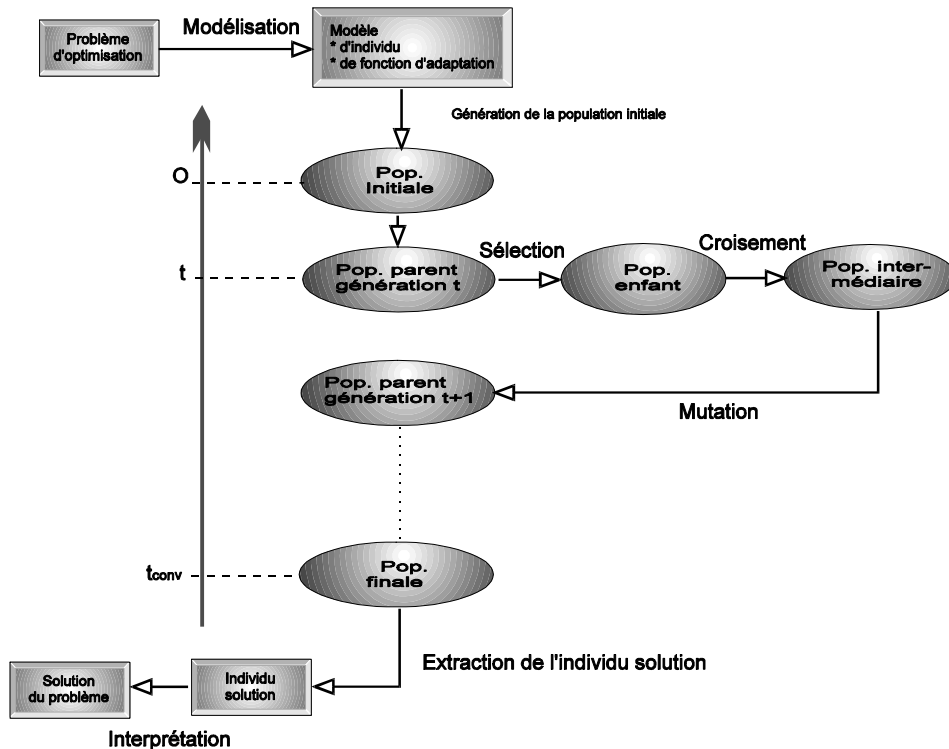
Problème d'optimisation

Modélisation

Modèle
* d'individu
* de fonction d'adaptation

Génération de la population initiale

O

Pop. Initiale

t

Pop. parent génération t

Sélection

Pop. enfant

Croisement

Pop. intermédiaire

Pop. parent génération t+1

Mutation

$t_{conv}$

Pop. finale

Extraction de l'individu solution

Solution du problème

Individu solution

Interprétation